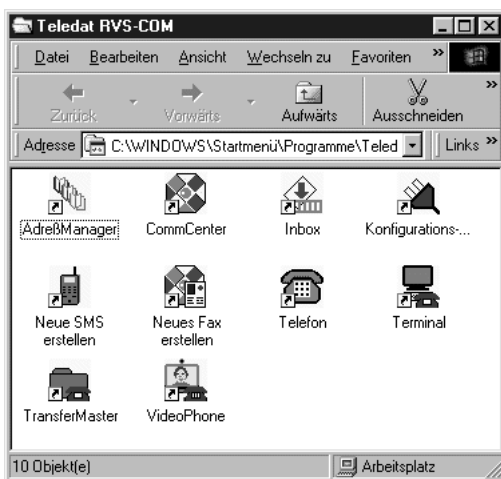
Teledat RVS-COM

Datei Bearbeiten Ansicht Wechseln zu Favoriten »

Zurück Vorwärts Aufwärts Ausschneiden »

Adresse C:\WINDOWS\Startmenü\Programme\Teled Links »

AdreßManager

CommCenter

Inbox

Konfigurations-...

Neue SMS erstellen

Neues Fax erstellen

Telefon

Terminal

TransferMaster

VideoPhone

10 Objekt(e)

Arbeitsplatz